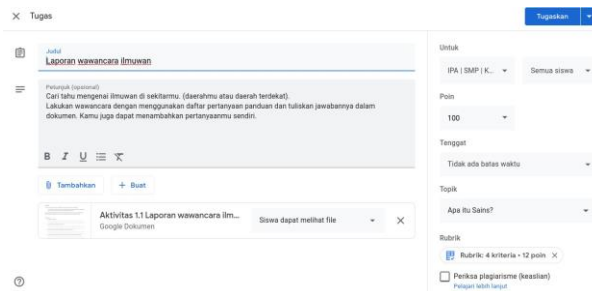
× Tugas

Tugaskan

Judul
Laporan wawancara ilmuwan

Petunjuk (opsional)
Cari tahu mengenai ilmuwan di sekitarmu. (daerahmu atau daerah terdekat).
Lakukan wawancara dengan menggunakan daftar pertanyaan panduan dan tuliskan jawabannya dalam dokumen. Kamu juga dapat menambahkan pertanyaanmu sendiri.

B I U ≡ ⨯

Tambahkan + Buat

Aktivitas 1.1 Laporan wawancara ilm...
Google Dokumen
Siswa dapat melihat file ×

Untuk
IPA | SMP | K... Semua siswa

Poin
100

Tenggat
Tidak ada batas waktu

Topik
Apa itu Sains?

Rubrik
Rubrik: 4 kriteria • 12 poin ×

Periksa plagiarisme (keaslian)
Pelajari lebih lanjut

?